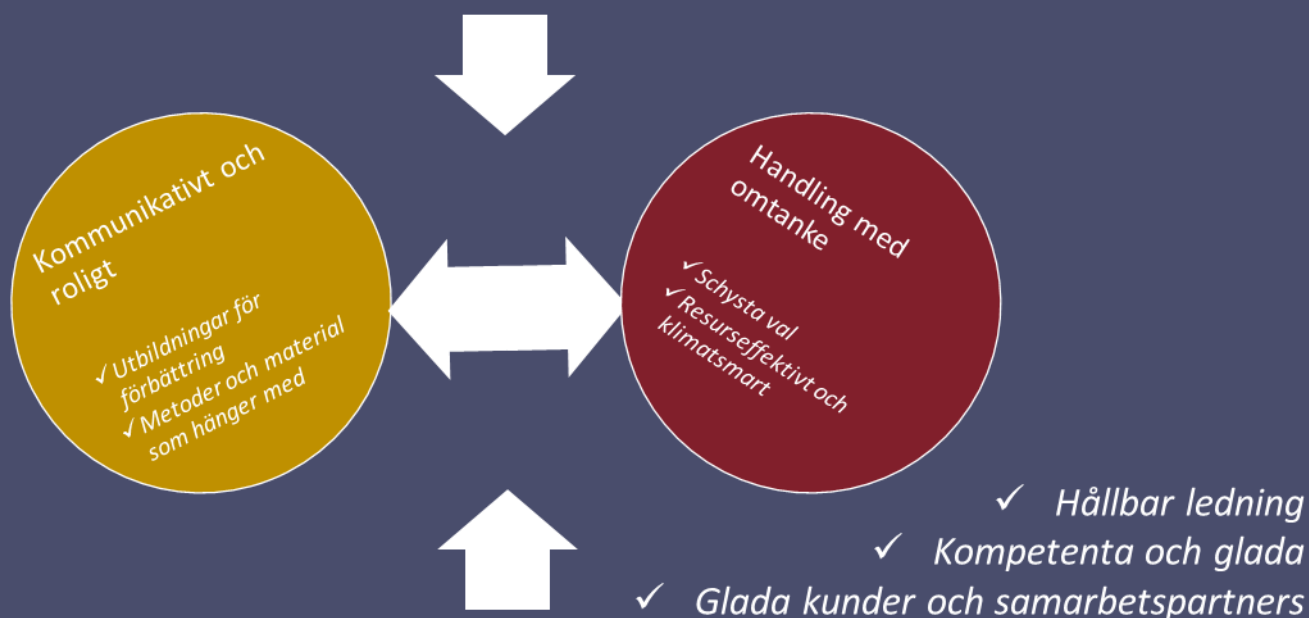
Kommunikativt och roligt

✓ Utbildningar för förbättring
✓ Metoder och material som hänger med

Handling med omtanke

✓ Schysta val
✓ Resurseffektivt och klimatsmart

✓ Hållbar ledning
✓ Kompetenta och glada
✓ Glada kunder och samarbetspartners